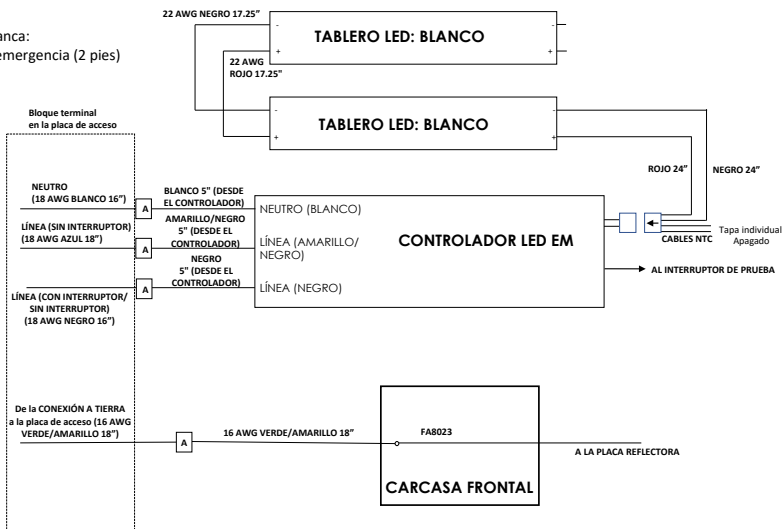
anca:
emergencia (2 pies)

22 AWG NEGRO 17.25"

TABLERO LED: BLANCO

22 AWG
ROJO 17.25"

TABLERO LED: BLANCO

Bloque terminal
en la placa de acceso

ROJO 24"

NEGRO 24"

NEUTRO
(18 AWG BLANCO 16")

A

BLANCO 5" (DESDE EL CONTROLADOR)

NEUTRO (BLANCO)

LÍNEA (SIN INTERRUPTOR)
(18 AWG AZUL 18")

A

AMARILLO/NEGRO 5" (DESDE EL CONTROLADOR)

LÍNEA (AMARILLO/ NEGRO)

CONTROLADOR LED EM

CABLES NTC

Tapa individual
Apagado

AL INTERRUPTOR DE PRUEBA

A

NEGRO 5" (DESDE EL CONTROLADOR)

LÍNEA (NEGRO)

LÍNEA (CON INTERRUPTOR/ SIN INTERRUPTOR)
(18 AWG NEGRO 16")

De la CONEXIÓN A TIERRA a la placa de acceso (16 AWG VERDE/AMARILLO 18")

A

16 AWG VERDE/AMARILLO 18"

FA8023

A LA PLACA REFLECTORA

CARCASA FRONTAL